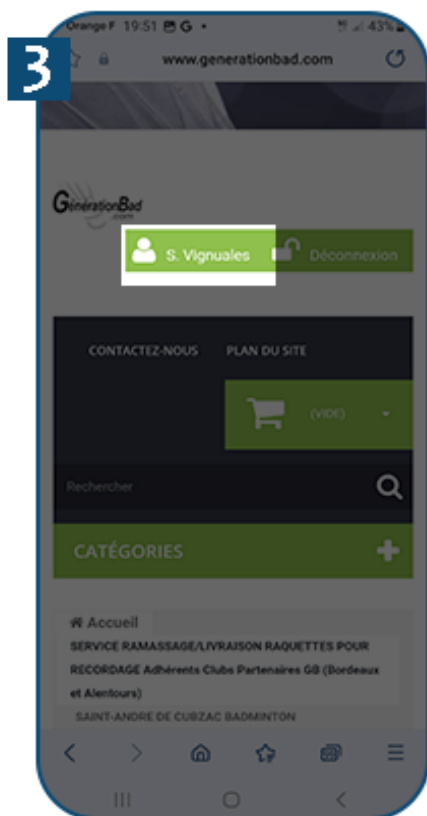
3

Orange F 19:51 G •
43%

www.generationbad.com

GénérationBad .com

S. Vignuales

Déconnexion

CONTACTEZ-NOUS

PLAN DU SITE

(VIDE)

Rechercher

CATÉGORIES

Accueil

SERVICE RAMASSAGE/LIVRAISON RAQUETTES POUR RECORDAGE Adhérents Clubs Partenaires GB (Bordeaux et Alentours)

SAINT-ANDRE DE CUBZAC BADMINTON